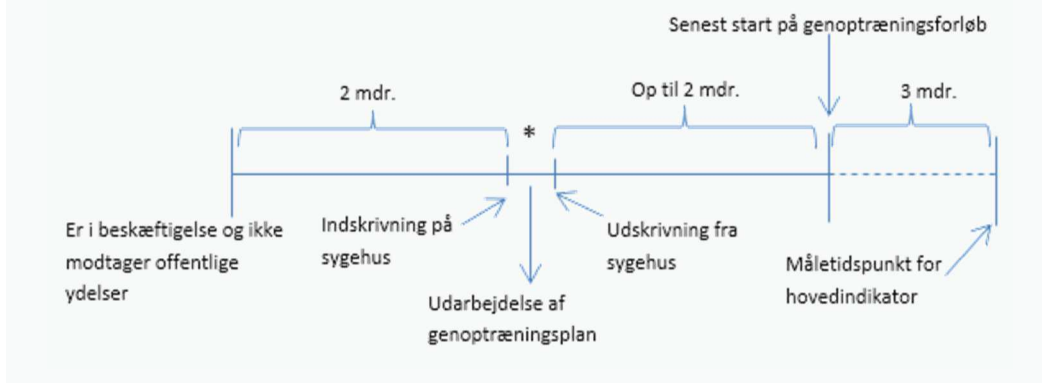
Senest start på genoptræningsforløb

2 mdr.

*

Op til 2 mdr.

3 mdr.

Er i beskæftigelse og ikke modtager offentlige ydelser

Indskrivning på sygehus

Udarbejdelse af genoptræningsplan

Udskrivning fra sygehus

Måletidspunkt for hovedindikator